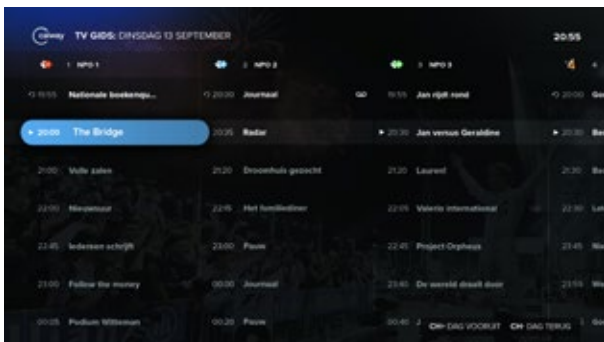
caiway TV GIDS: DINSDAG 13 SEPTEMBER

20:55

1 NPO 1

2 NPO 2

3 NPO 3

4

19:55 Nationale boekenqu...

20:00 The Bridge

21:00 Volle zalen

22:00 Nieuwsuur

22:45 Iedereen schrijft

23:00 Follow the money

00:05 Podium Witteman

20:00 Journaal

GO

20:35 Radar

21:20 Droomhuis gezocht

22:15 Het familiediner

23:00 Pauw

00:00 Journaal

00:20 Pauw

19:55 Jan rijdt rond

20:30 Jan versus Geraldine

21:20 Laurent

22:05 Valerio international

22:45 Project Orpheus

23:40 De wereld draait door

00:40

20:00 Go

20:30 Be

21:30 Be

22:30 Le

23:55

CH- DAG VOORUIT CH- DAG TERUG